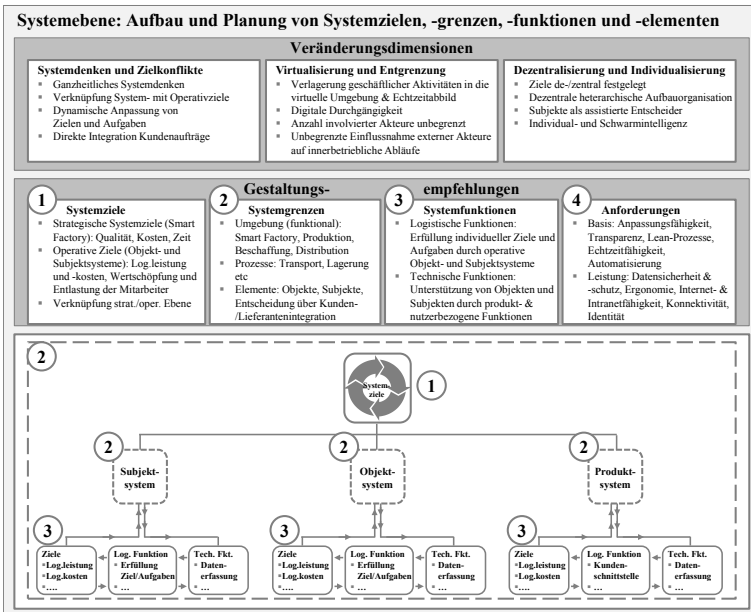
Systemebene: Aufbau und Planung von Systemzielen, -grenzen, -funktionen und -elementen

Veränderungsdimensionen

Systemdenken und Zielkonflikte
- Ganzheitliches Systemdenken
- Verknüpfung System- mit Operativziele
- Dynamische Anpassung von Zielen und Aufgaben
- Direkte Integration Kundenaufträge

Virtualisierung und Entgrenzung
- Verlagerung geschäftlicher Aktivitäten in die virtuelle Umgebung & Echtzeitabbild
- Digitale Durchgängigkeit
- Anzahl involvierter Akteure unbegrenzt
- Unbegrenzte Einflussnahme externer Akteure auf innerbetriebliche Abläufe

Dezentralisierung und Individualisierung
- Ziele de-/zentral festgelegt
- Dezentrale heterarchische Aufbauorganisation
- Subjekte als assistierte Entscheider
- Individual- und Schwarmintelligenz

Gestaltungs- empfehlungen

1 Systemziele
- Strategische Systemziele (Smart Factory): Qualität, Kosten, Zeit
- Operative Ziele (Objekt- und Subjektsysteme): Log.leistung und -kosten, Wertschöpfung und Entlastung der Mitarbeiter
- Verknüpfung strat./oper. Ebene

2 Systemgrenzen
- Umgebung (funktional): Smart Factory, Produktion, Beschaffung, Distribution
- Prozesse: Transport, Lagerung etc
- Elemente: Objekte, Subjekte, Entscheidung über Kunden-/Lieferantenintegration

3 Systemfunktionen
- Logistische Funktionen: Erfüllung individueller Ziele und Aufgaben durch operative Objekt- und Subjektsysteme
- Technische Funktionen: Unterstützung von Objekten und Subjekten durch produkt- & nutzerbezogene Funktionen

4 Anforderungen
- Basis: Anpassungsfähigkeit, Transparenz, Lean-Prozesse, Echtzeitfähigkeit, Automatisierung
- Leistung: Datensicherheit & -schutz, Ergonomie, Internet- & Intranetfähigkeit, Konnektivität, Identität

2

System-ziele 1

2 Subjekt-system
2 Objekt-system
2 Produkt-system

3
Ziele
▪Log.leistung
▪Log.kosten
▪….
Log. Funktion
▪ Erfüllung Ziel/Aufgaben
▪ …
Tech. Fkt.
▪ Daten-erfassung
▪ …

3
Ziele
▪Log.leistung
▪Log.kosten
▪….
Log. Funktion
▪ Erfüllung Ziel/Aufgaben
▪ …
Tech. Fkt.
▪ Daten-erfassung
▪ …

3
Ziele
▪Log.leistung
▪Log.kosten
▪….
Log. Funktion
▪ Kunden-schnittstelle
▪ …
Tech. Fkt.
▪ Daten-erfassung
▪ …